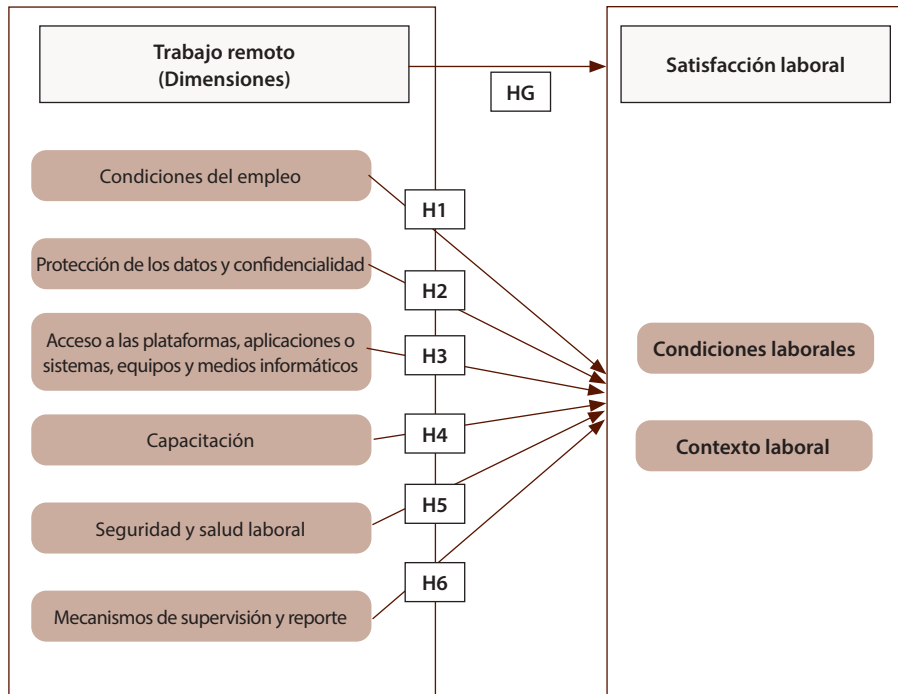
Trabajo remoto
(Dimensiones)

HG

Satisfacción laboral

Condiciones del empleo

H1

Protección de los datos y confidencialidad

H2

Acceso a las plataformas, aplicaciones o sistemas, equipos y medios informáticos

H3

Capacitación

H4

H5

Seguridad y salud laboral

H6

Mecanismos de supervisión y reporte

Condiciones laborales

Contexto laboral